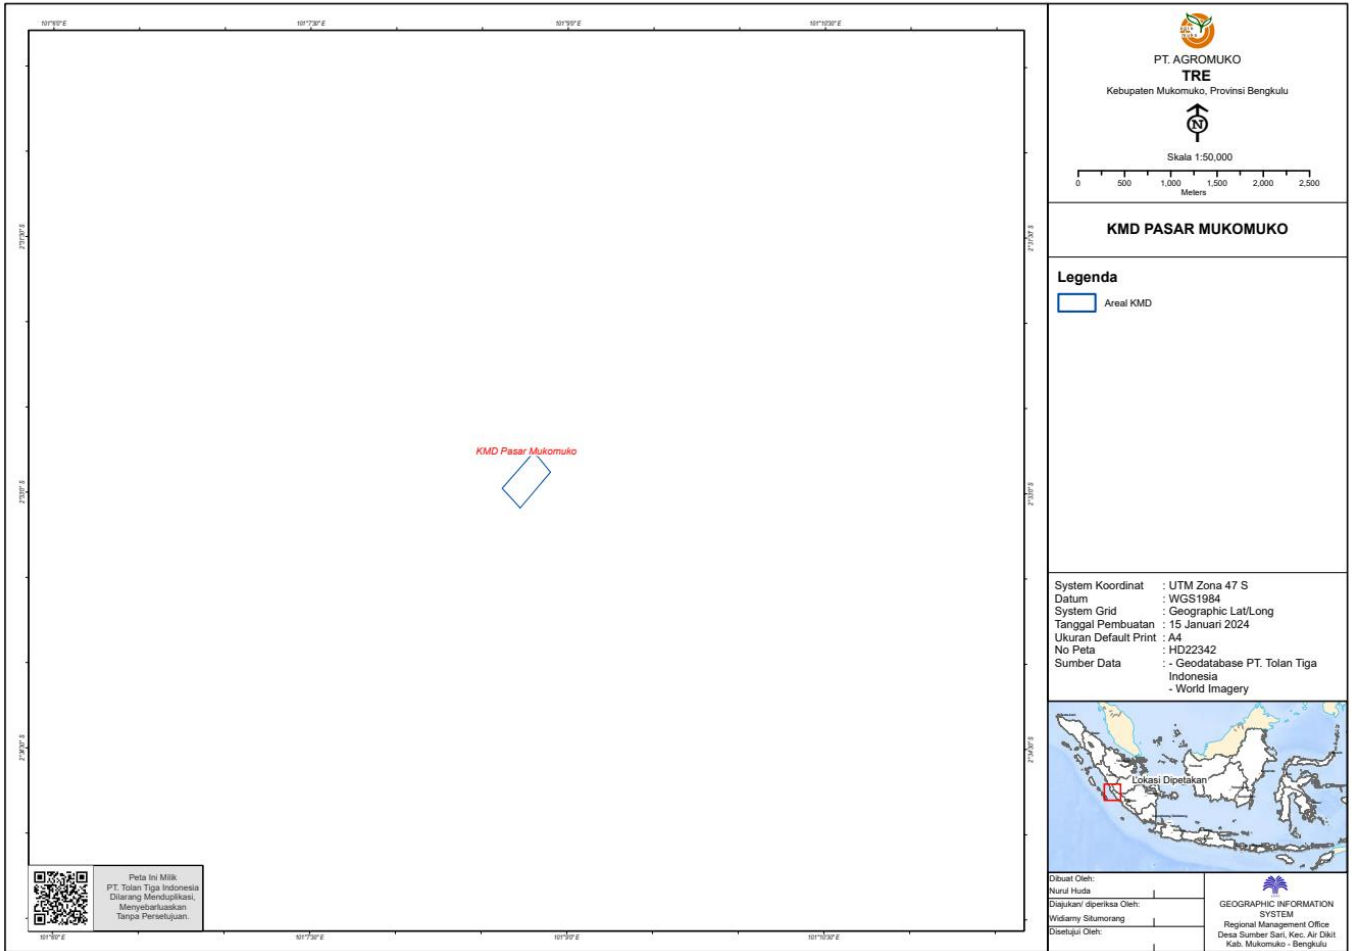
101°6'0"E
101°7'30"E
101°9'0"E
101°10'30"E

2°31'30"S
2°33'0"S
2°34'30"S

KMD Pasar Mukomuko

Peta Ini Milik PT. Tolan Tiga Indonesia Dilarang Menduplikasi, Menyebarluaskan Tanpa Persetujuan.

PT. AGROMUKO
TRE
Kebupaten Mukomuko, Provinsi Bengkulu

N

Skala 1:50,000
0 500 1,000 1,500 2,000 2,500
Meters

KMD PASAR MUKOMUKO

Legenda
Areal KMD

System Koordinat : UTM Zona 47 S
Datum : WGS1984
System Grid : Geographic Lat/Long
Tanggal Pembuatan : 15 Januari 2024
Ukuran Default Print : A4
No Peta : HD22342
Sumber Data : - Geodatabase PT. Tolan Tiga Indonesia
- World Imagery

Lokasi Dipetakan

Dibuat Oleh:
Nurul Huda
Diajukan/ diperiksa Oleh:
Widiarny Situmorang
Disetujui Oleh:

GEOGRAPHIC INFORMATION SYSTEM
Regional Management Office
Desa Sumber Sari, Kec. Air Dikit
Kab. Mukomuko - Bengkulu